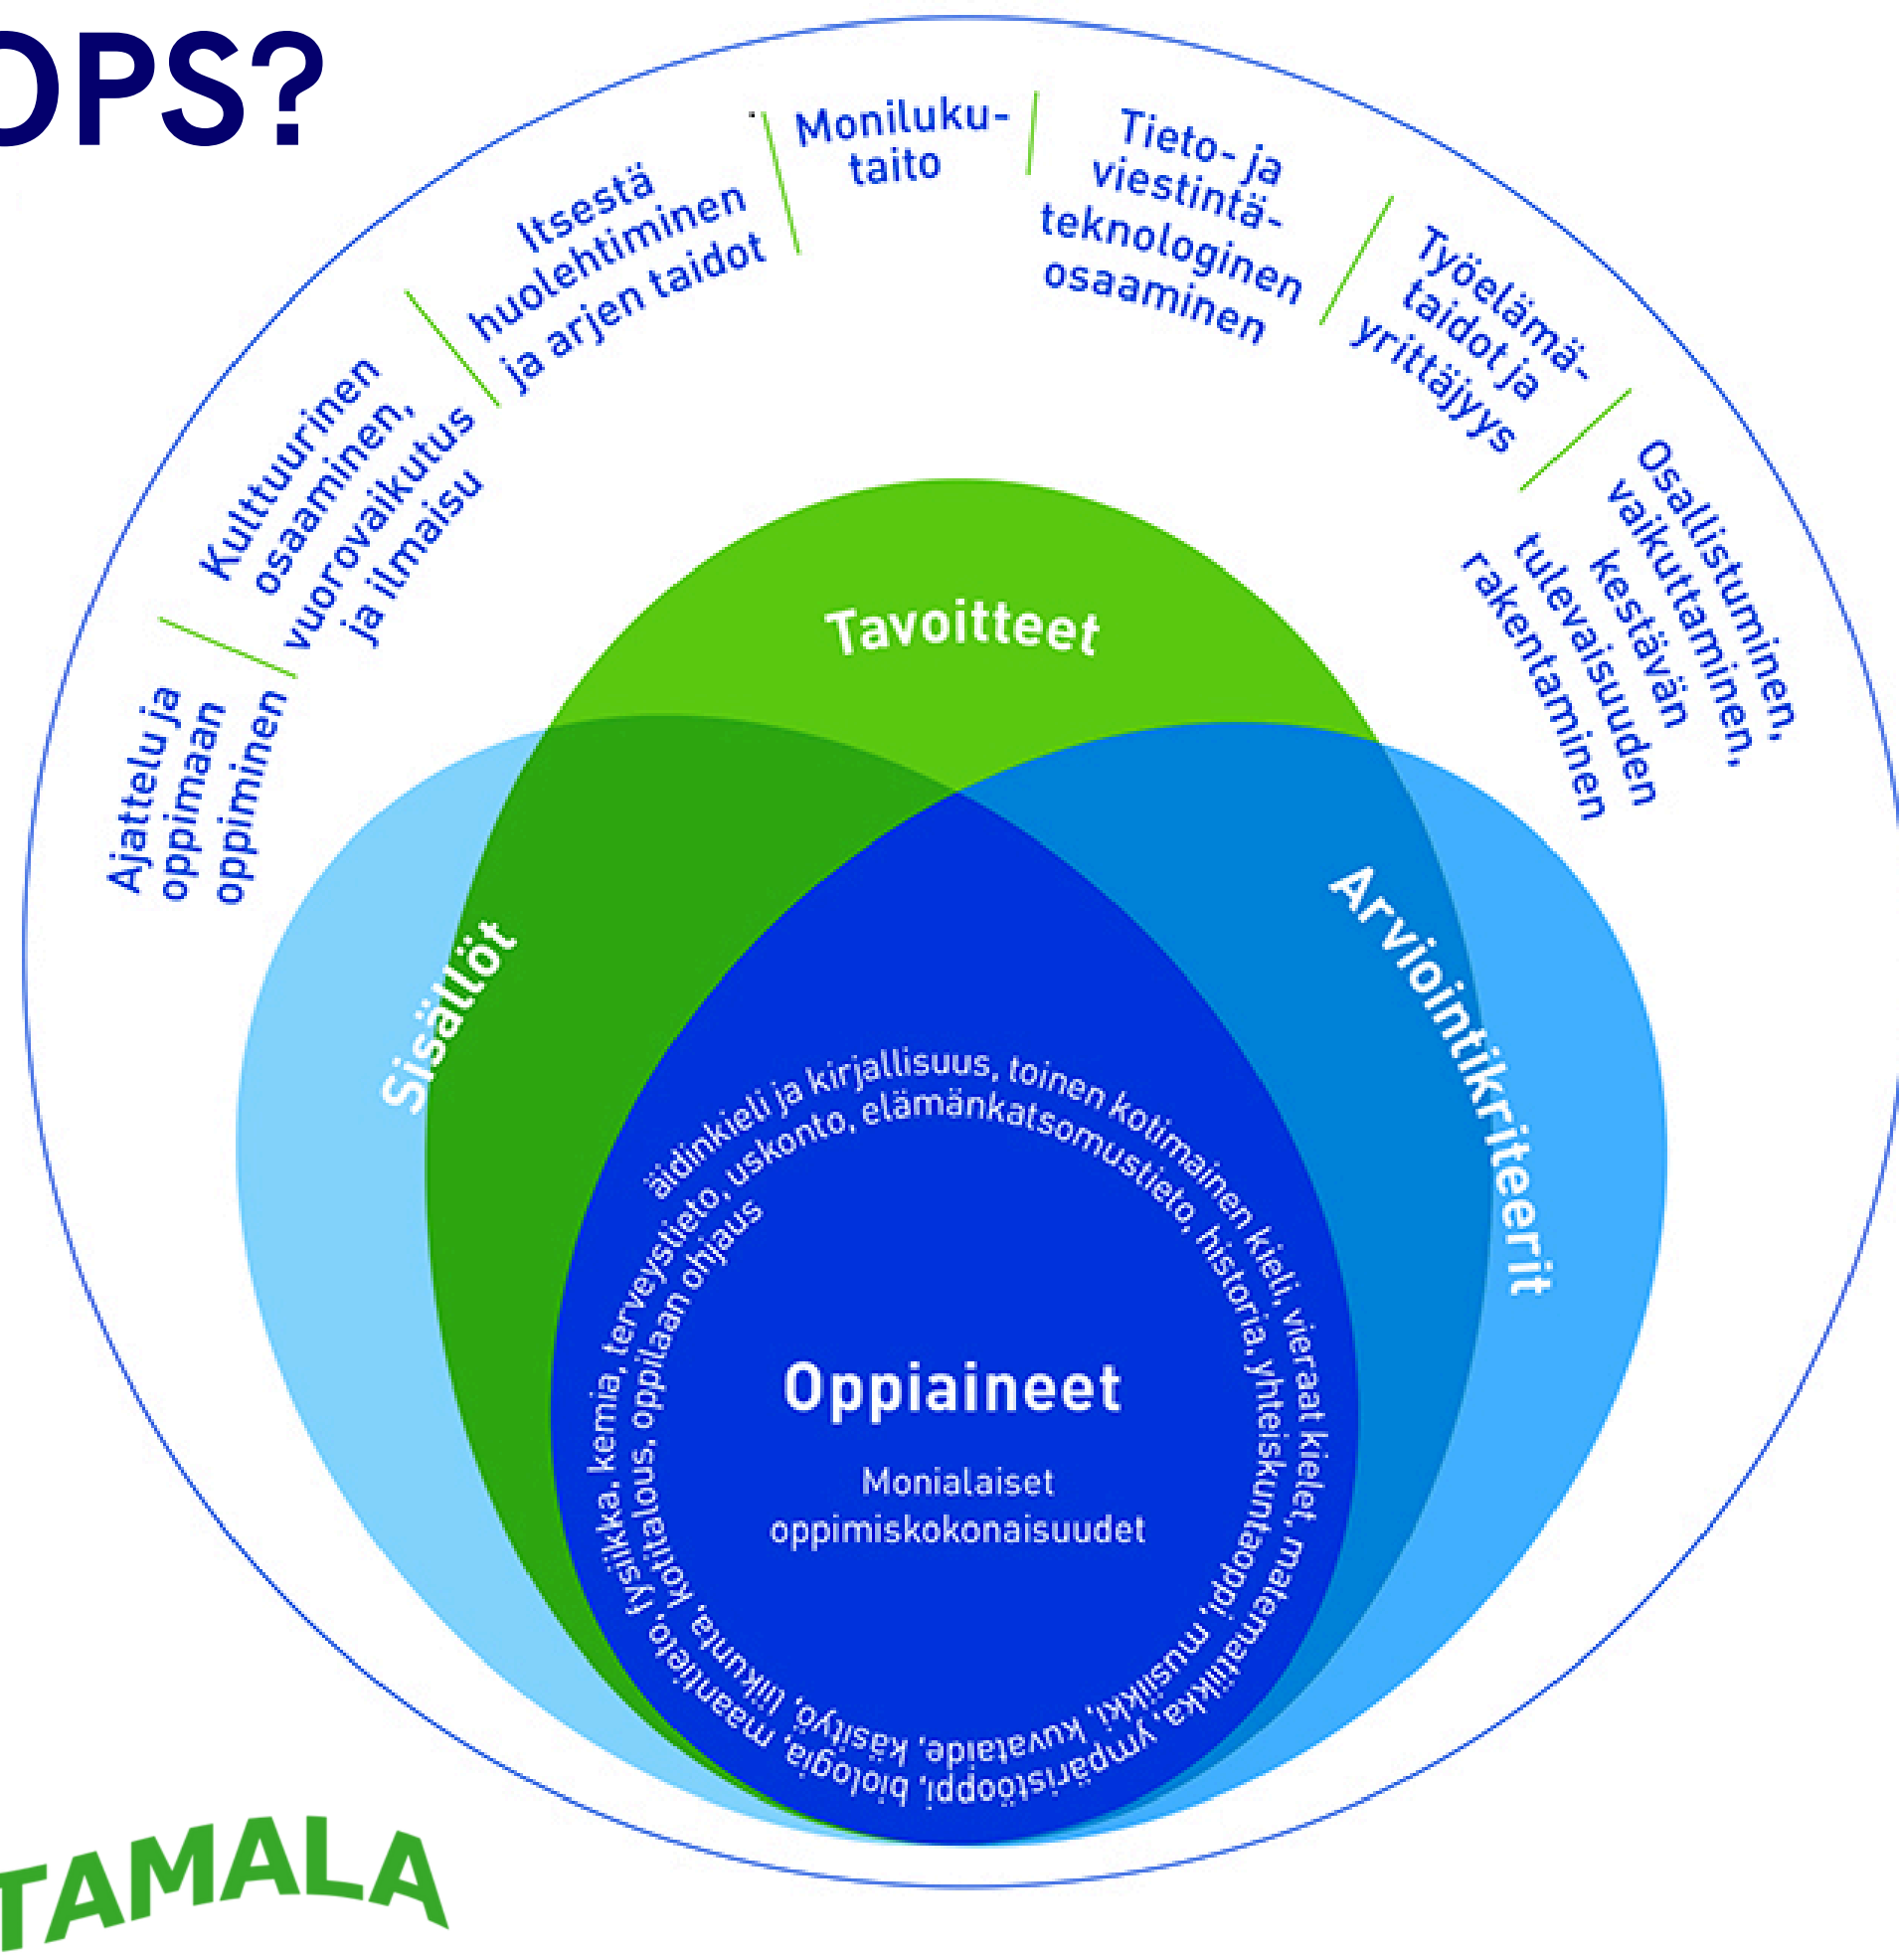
DPS?

Ajattelu ja oppimaan oppiminen

Kulttuurinen osaaminen, vuorovaikutus ja ilmaisu

Itsestä huolehtiminen ja arjen taidot

Moniluku-taito

Tieto- ja viestintä-teknologinen osaaminen

Työelämä-taidot ja yrittäjyys

Osallistuminen, vaikuttaminen, kestävän tulevaisuuden rakentaminen

Tavoitteet

Sisällöt

Arviointikriteerit

äidinkieli ja kirjallisuus, toinen kotimainen kieli, vieraat kielet, matematiikka, ympäristöoppi, biologia, maantieto, fysiikka, kemia, terveystieto, uskonto, elämänkatsomustieto, historia, yhteiskuntaoppi, musiikki, kuvataide, käsityö, liikunta, kotitalous, oppilaan ohjaus

Oppiaineet

Monialaiset oppimiskokonaisuudet

TAMALA